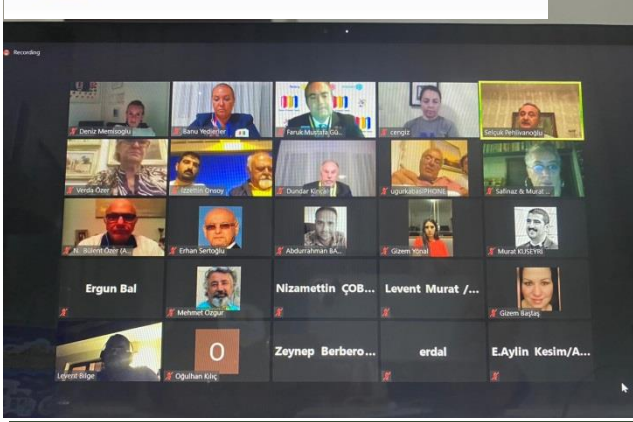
Recording

Deniz Memişoğlu
Banu Yedierler
Faruk Mustafa Gü...
cengiz
Selçuk Pehlivanoğlu
Verda Özer
İzzettin Onsoy
Dundar Kiliçar
ugurkabasiPHONE
Safinaz & Murat ...
N. Bülent Özer (A...
Erhan Sertoğlu
Abdurrahman BA...
Gizem Yönal
Murat KUSEYRİ
Ergun Bal
Mehmet Özgur
Nizamettin ÇOB...
Levent Murat /...
Gizem Baştaş
Levent Bilge
O
Oğulhan Kılıç
Zeynep Berbero...
erdal
E.Aylin Kesim/A...